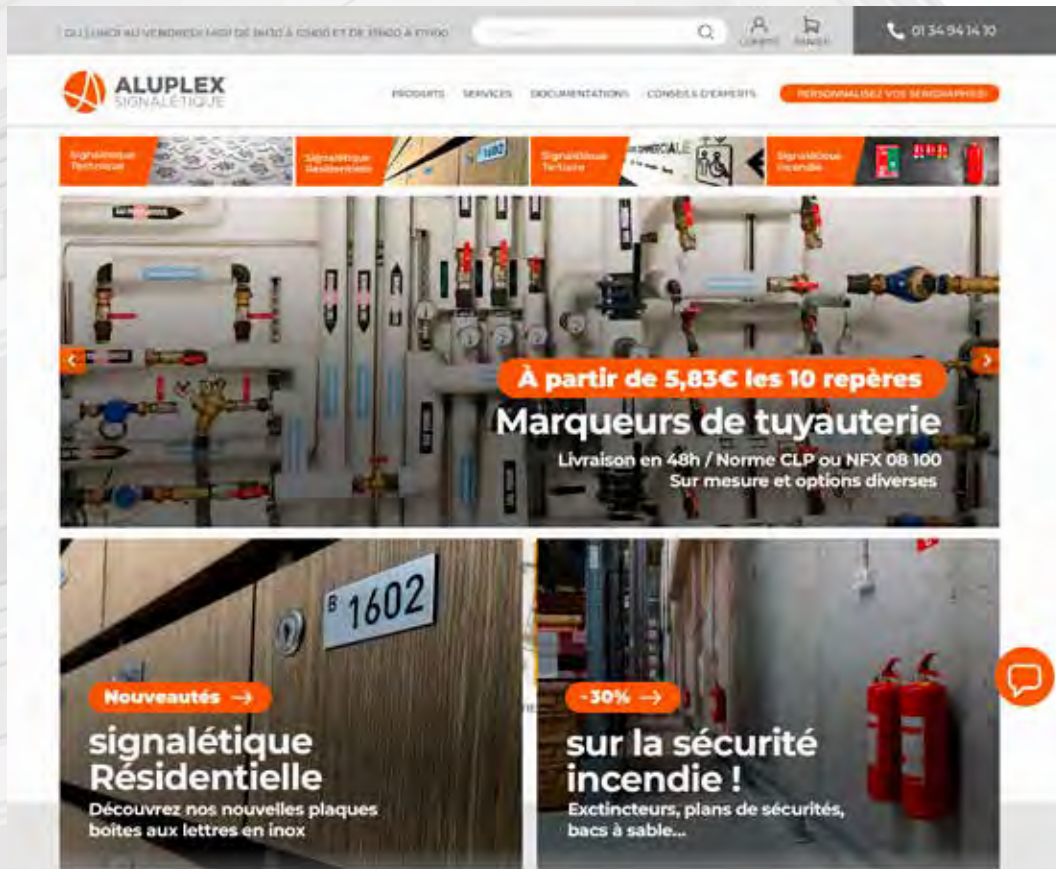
DU LUNDI AU VENDREDI NON STOP DE 8H30 À 12H00 ET DE 13H00 À 17H00

COMPTE PANIER

01 34 94 14 10

ALUPLEX SIGNALÉTIQUE

PRODUITS SERVICES DOCUMENTATIONS CONSEILS D'EXPERTS PERSONNALISEZ VOS SERIGRAPHIES!

Signalétique Technique

Signalétique Résidentielle

Signalétique Tertiaire

Signalétique Incendie

À partir de 5,83€ les 10 repères

Marqueurs de tuyauterie

Livraison en 48h / Norme CLP ou NFX 08 100
Sur mesure et options diverses

B 1602

Nouveautés →

signalétique Résidentielle

Découvrez nos nouvelles plaques boites aux lettres en inox

-30% →

sur la sécurité incendie !

Exctincteurs, plans de sécurités, bacs à sable...